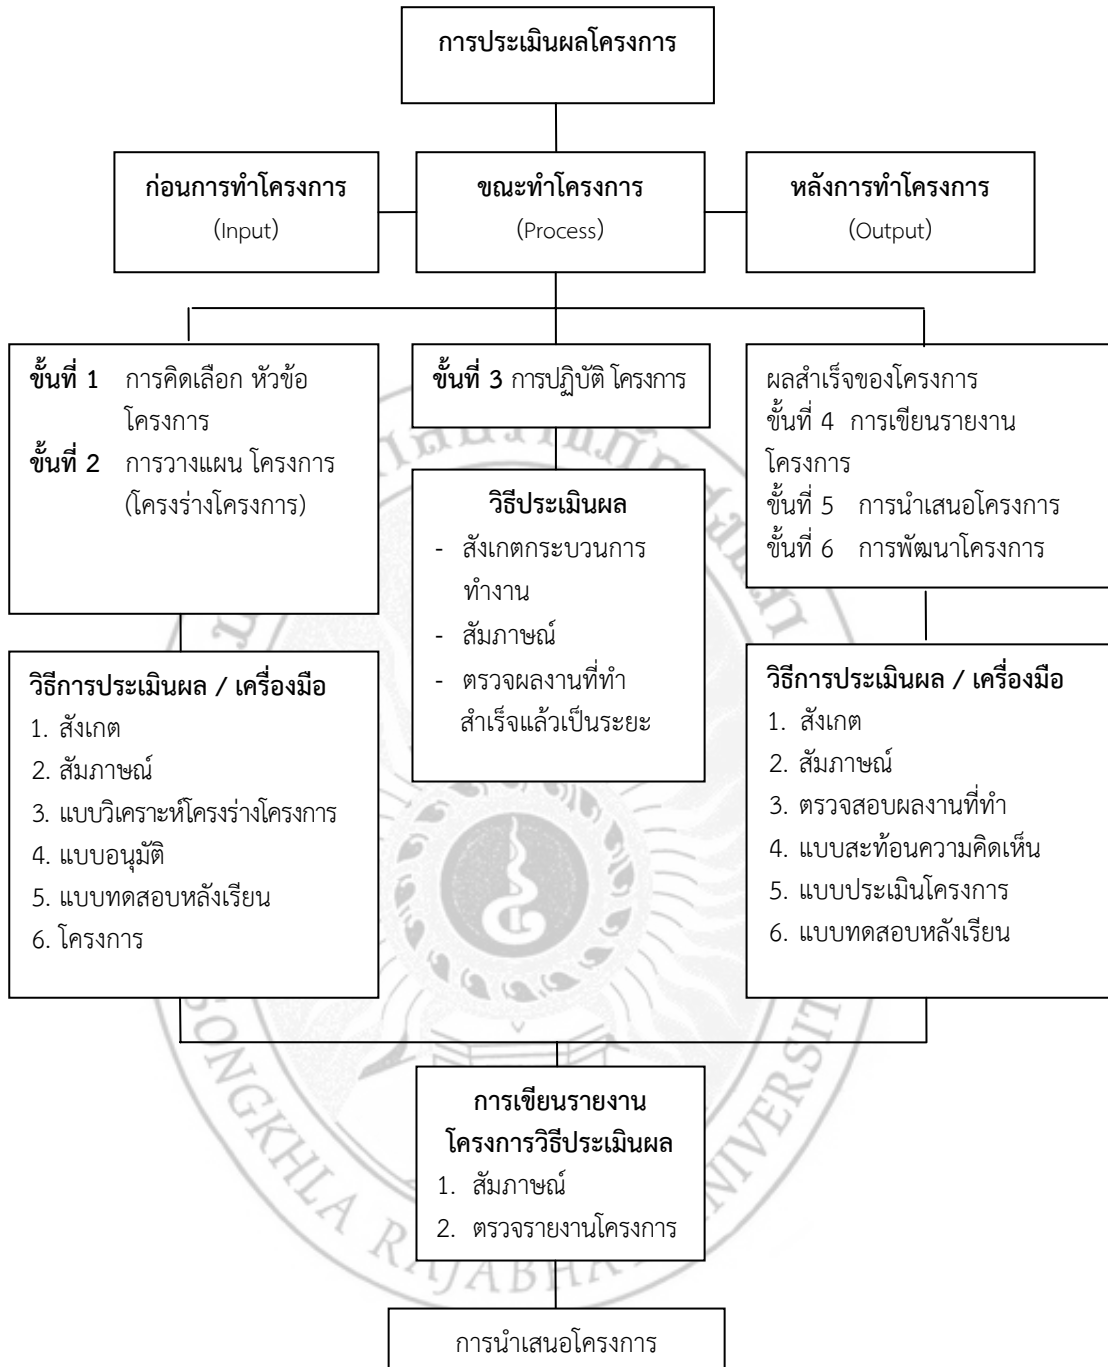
การประเมินผลโครงการ

ก่อนการทำโครงการ
(Input)

ขณะทำโครงการ
(Process)

หลังการทำโครงการ
(Output)

ขั้นที่ 1 การคิดเลือก หัวข้อโครงการ
ขั้นที่ 2 การวางแผน โครงการ (โครงร่างโครงการ)

ขั้นที่ 3 การปฏิบัติ โครงการ

ผลสำเร็จของโครงการ
ขั้นที่ 4 การเขียนรายงานโครงการ
ขั้นที่ 5 การนำเสนอโครงการ
ขั้นที่ 6 การพัฒนาโครงการ

วิธีการประเมินผล / เครื่องมือ
1. สังเกต
2. สัมภาษณ์
3. แบบวิเคราะห์โครงร่างโครงการ
4. แบบอนุมัติ
5. แบบทดสอบหลังเรียน
6. โครงการ

วิธีประเมินผล
- สังเกตกระบวนการทำงาน
- สัมภาษณ์
- ตรวจผลงานที่ทำสำเร็จแล้วเป็นระยะ

วิธีการประเมินผล / เครื่องมือ
1. สังเกต
2. สัมภาษณ์
3. ตรวจสอบผลงานที่ทำ
4. แบบสะท้อนความคิดเห็น
5. แบบประเมินโครงการ
6. แบบทดสอบหลังเรียน

การเขียนรายงานโครงการวิธีประเมินผล
1. สัมภาษณ์
2. ตรวจรายงานโครงการ

การนำเสนอโครงการ

SONGKHLA RAJABHAT UNIVERSITY